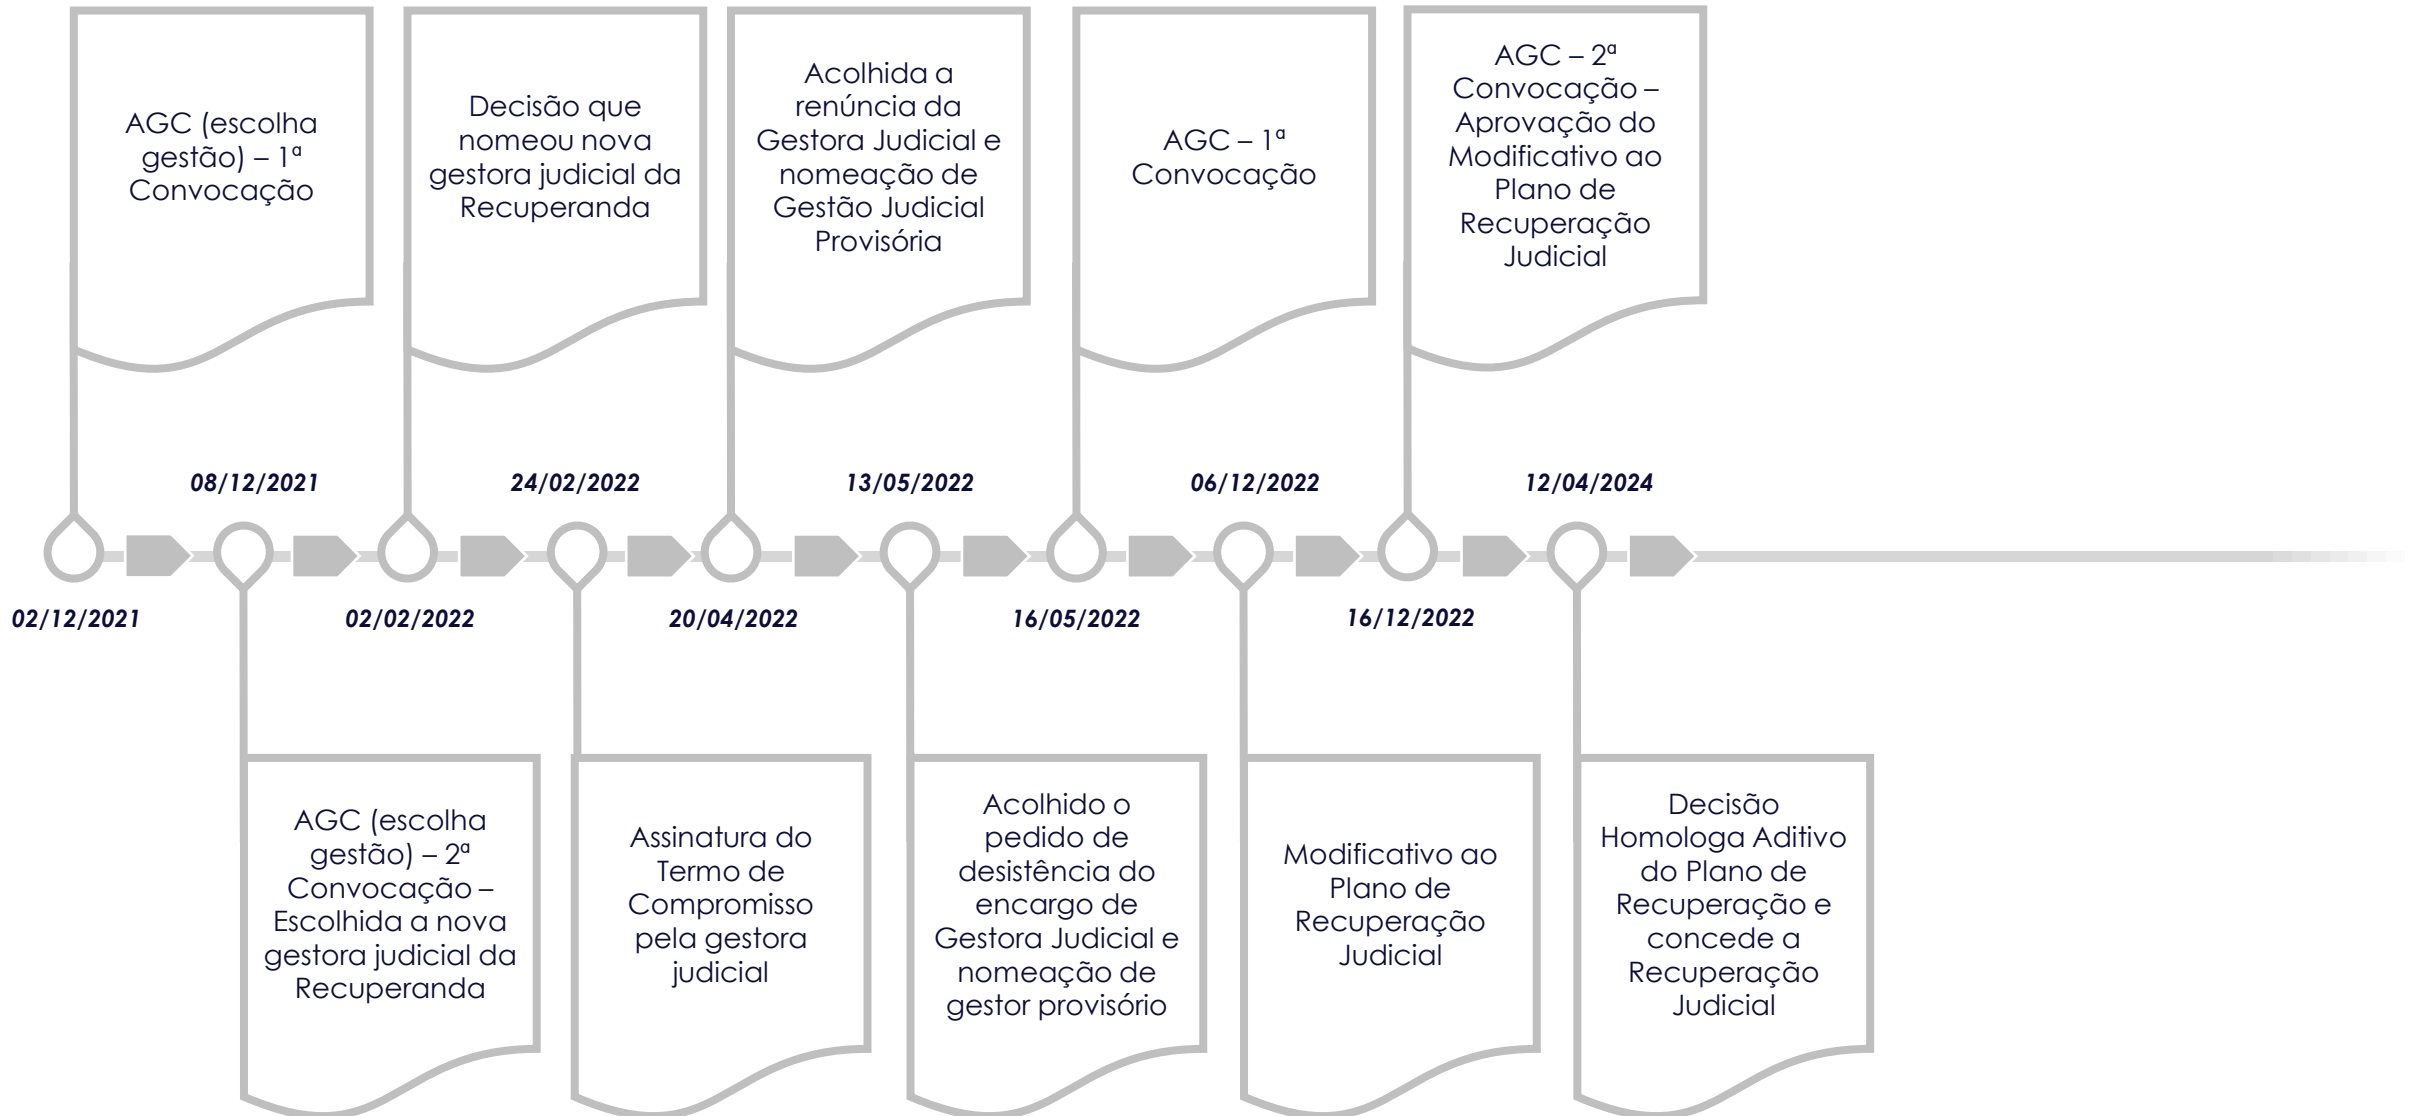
AGC (escolha gestão) – 1ª Convocação

Decisão que nomeou nova gestora judicial da Recuperanda

Acolhida a renúncia da Gestora Judicial e nomeação de Gestão Judicial Provisória

AGC – 1ª Convocação

AGC – 2ª Convocação – Aprovação do Modificativo ao Plano de Recuperação Judicial

08/12/2021

24/02/2022

13/05/2022

06/12/2022

12/04/2024

02/12/2021

02/02/2022

20/04/2022

16/05/2022

16/12/2022

AGC (escolha gestão) – 2ª Convocação – Escolhida a nova gestora judicial da Recuperanda

Assinatura do Termo de Compromisso pela gestora judicial

Acolhido o pedido de desistência do encargo de Gestora Judicial e nomeação de gestor provisório

Modificativo ao Plano de Recuperação Judicial

Decisão Homologa Aditivo do Plano de Recuperação e concede a Recuperação Judicial